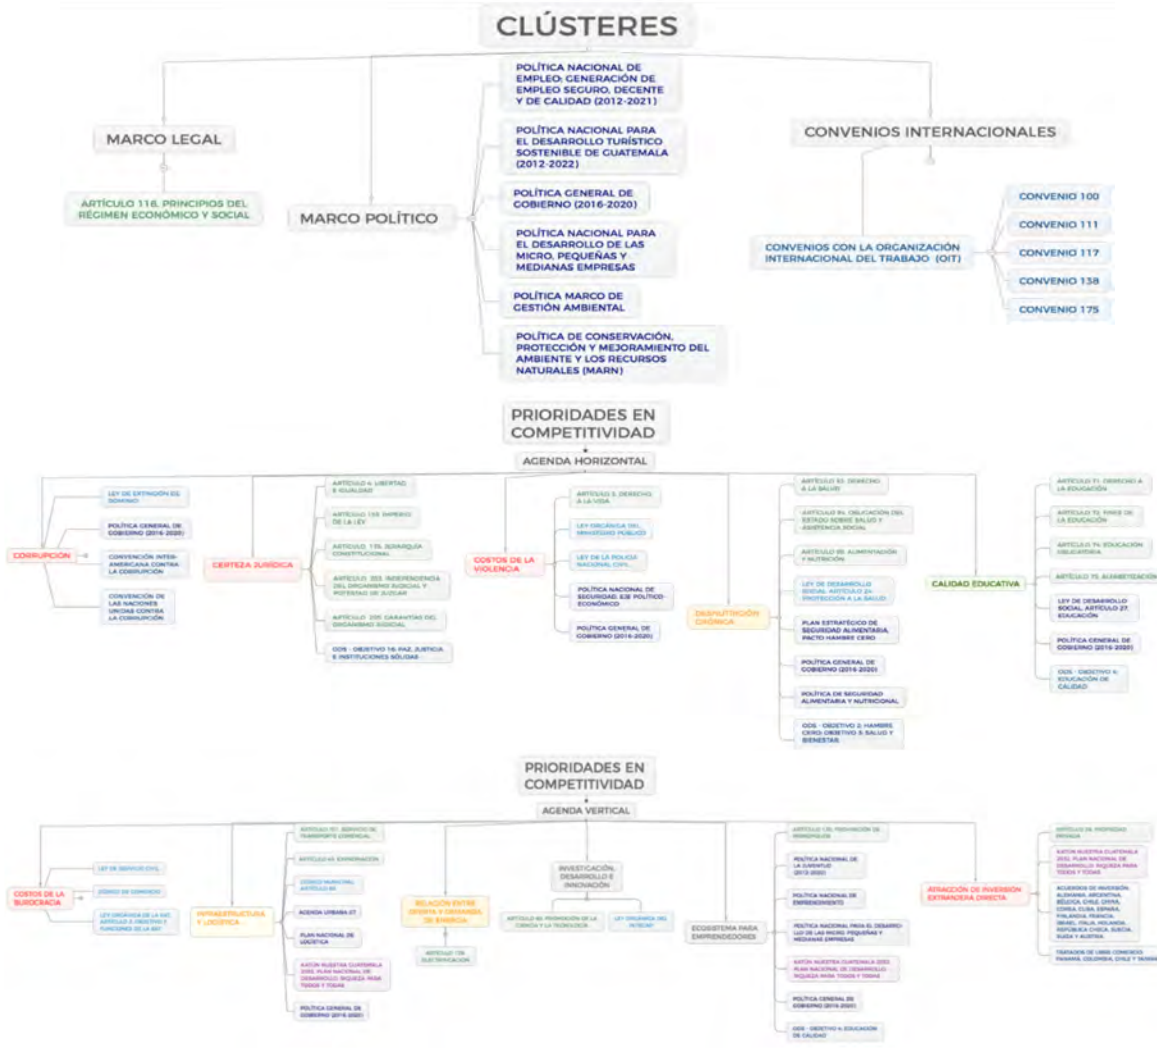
CLÚSTERES

MARCO LEGAL

ARTÍCULO 118. PRINCIPIOS DEL RÉGIMEN ECONÓMICO Y SOCIAL

MARCO POLÍTICO

POLÍTICA NACIONAL DE EMPLEO: GENERACIÓN DE EMPLEO SEGURO, DECENTE Y DE CALIDAD (2012-2021)

POLÍTICA NACIONAL PARA EL DESARROLLO TURÍSTICO SOSTENIBLE DE GUATEMALA (2012-2022)

POLÍTICA GENERAL DE GOBIERNO (2016-2020)

POLÍTICA NACIONAL PARA EL DESARROLLO DE LAS MICRO, PEQUEÑAS Y MEDIANAS EMPRESAS

POLÍTICA MARCO DE GESTIÓN AMBIENTAL

POLÍTICA DE CONSERVACIÓN, PROTECCIÓN Y MEJORAMIENTO DEL AMBIENTE Y LOS RECURSOS NATURALES (MARN)

CONVENIOS INTERNACIONALES

CONVENIOS CON LA ORGANIZACIÓN INTERNACIONAL DEL TRABAJO (OIT)

CONVENIO 100
CONVENIO 111
CONVENIO 117
CONVENIO 138
CONVENIO 175

PRIORIDADES EN COMPETITIVIDAD

AGENDA HORIZONTAL

CORRUPCIÓN
LEY DE EXTINCIÓN DE DOMINIO
POLÍTICA GENERAL DE GOBIERNO (2016-2020)
CONVENCIÓN INTERAMERICANA CONTRA LA CORRUPCIÓN
CONVENCIÓN DE LAS NACIONES UNIDAS CONTRA LA CORRUPCIÓN

CERTEZA JURÍDICA
ARTÍCULO 4. LIBERTAD E IGUALDAD
ARTÍCULO 153 IMPERIO DE LA LEY
ARTÍCULO 175 JERARQUÍA CONSTITUCIONAL
ARTÍCULO 203. INDEPENDENCIA DEL ORGANISMO JUDICIAL Y POTESTAD DE JUZGAR
ARTÍCULO 205. GARANTÍAS DEL ORGANISMO JUDICIAL
ODS - OBJETIVO 16: PAZ, JUSTICIA E INSTITUCIONES SÓLIDAS

COSTOS DE LA VIOLENCIA
ARTÍCULO 3. DERECHO A LA VIDA
LEY ORGÁNICA DEL MINISTERIO PÚBLICO
LEY DE LA POLICÍA NACIONAL CIVIL
POLÍTICA NACIONAL DE SEGURIDAD JUE POLÍTICO-ECONÓMICO
POLÍTICA GENERAL DE GOBIERNO (2016-2020)

DESNUTRICIÓN CRÓNICA
ARTÍCULO 93. DERECHO A LA SALUD
ARTÍCULO 94. OBLIGACIÓN DEL ESTADO SOBRE SALUD Y ASISTENCIA SOCIAL
ARTÍCULO 99. ALIMENTACIÓN Y NUTRICIÓN
LEY DE DESARROLLO SOCIAL ARTÍCULO 24. PROTECCIÓN A LA SALUD
PLAN ESTRATÉGICO DE SEGURIDAD ALIMENTARIA, PACTO HAMBRE CERO
POLÍTICA GENERAL DE GOBIERNO (2016-2020)
POLÍTICA DE SEGURIDAD ALIMENTARIA Y NUTRICIONAL
ODS - OBJETIVO 2: HAMBRE CERO; OBJETIVO 3: SALUD Y BIENESTAR

CALIDAD EDUCATIVA
ARTÍCULO 71. DERECHO A LA EDUCACIÓN
ARTÍCULO 72. FINES DE LA EDUCACIÓN
ARTÍCULO 74. EDUCACIÓN OBLIGATORIA
ARTÍCULO 75. ALFABETIZACIÓN
LEY DE DESARROLLO SOCIAL ARTÍCULO 27. EDUCACIÓN
POLÍTICA GENERAL DE GOBIERNO (2016-2020)
ODS - OBJETIVO 4: EDUCACIÓN DE CALIDAD

PRIORIDADES EN COMPETITIVIDAD

AGENDA VERTICAL

COSTOS DE LA BUROCRACIA
LEY DE SERVICIO CIVIL
CÓDIGO DE COMERCIO
LEY ORGÁNICA DE LA SAT, ARTÍCULO 3. OBJETIVO Y FUNCIONES DE LA SAT

INFRAESTRUCTURA Y LOGÍSTICA
ARTÍCULO 131. SERVICIO DE TRANSPORTE COMERCIAL
ARTÍCULO 43. EXPROPIACIÓN
CÓDIGO MUNICIPAL ARTÍCULO 68
AGENDA URBANA 2T
PLAN NACIONAL DE LOGÍSTICA
K'ATUN NUESTRA GUATEMALA 2032. PLAN NACIONAL DE DESARROLLO: RIQUEZA PARA TODOS Y TODAS
POLÍTICA GENERAL DE GOBIERNO (2016-2020)

RELACIÓN ENTRE OFERTA Y DEMANDA DE ENERGÍA
ARTÍCULO 129. ELECTRIFICACIÓN

INVESTIGACIÓN, DESARROLLO E INNOVACIÓN
ARTÍCULO 80. PROMOCIÓN DE LA CIENCIA Y LA TECNOLOGÍA
LEY ORGÁNICA DEL INTECAP

ECOSISTEMA PARA EMPRENDEDORES
ARTÍCULO 130. PROHIBICIÓN DE MONOPOLIOS
POLÍTICA NACIONAL DE LA JUVENTUD (2012-2020)
POLÍTICA NACIONAL DE EMPRENDIMIENTO
POLÍTICA NACIONAL PARA EL DESARROLLO DE LAS MICRO, PEQUEÑAS Y MEDIANAS EMPRESAS
K'ATUN NUESTRA GUATEMALA 2032. PLAN NACIONAL DE DESARROLLO: RIQUEZA PARA TODOS Y TODAS
POLÍTICA GENERAL DE GOBIERNO (2016-2020)
ODS - OBJETIVO 4: EDUCACIÓN DE CALIDAD

ATRACCIÓN DE INVERSIÓN EXTRANJERA DIRECTA
ARTÍCULO 39. PROPIEDAD PRIVADA
K'ATUN NUESTRA GUATEMALA 2032. PLAN NACIONAL DE DESARROLLO: RIQUEZA PARA TODOS Y TODAS
ACUERDOS DE INVERSIÓN: ALEMANIA, ARGENTINA, BÉLGICA, CHILE, CHINA, COREA, CUBA, ESPAÑA, FINLANDIA, FRANCIA, ISRAEL, ITALIA, HOLANDA, REPÚBLICA CHECA, SUECIA, SUIZA Y AUSTRIA
TRATADOS DE LIBRE COMERCIO: PANAMÁ, COLOMBIA, CHILE Y TAIWÁN